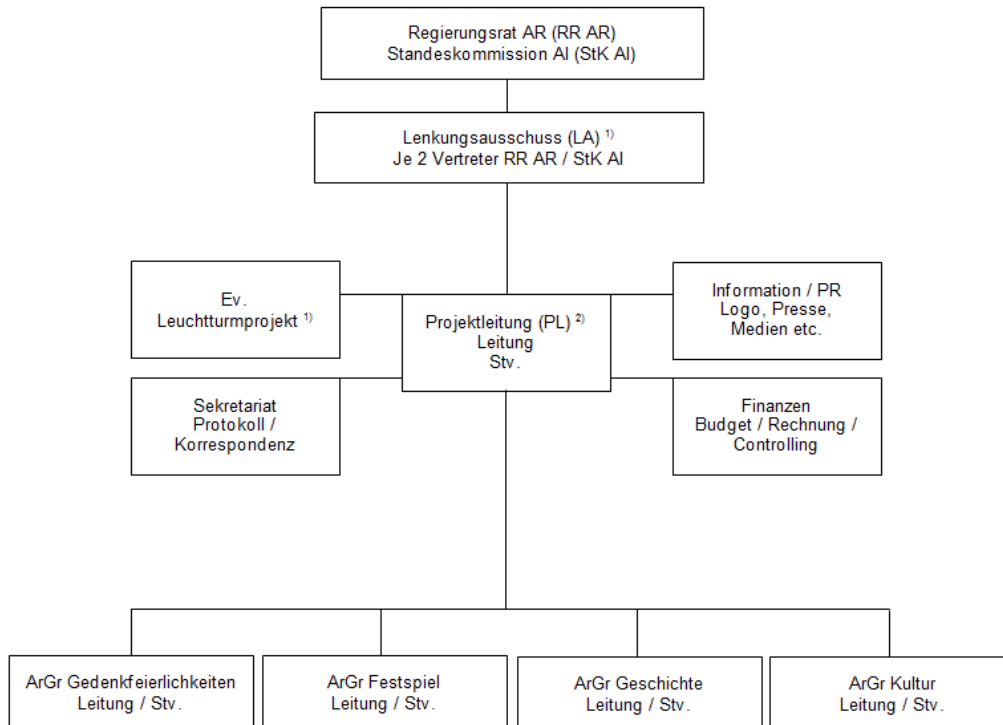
Regierungsrat AR (RR AR)
Standeskommission AI (StK AI)

Lenkungsausschuss (LA) $^{1)}$
Je 2 Vertreter RR AR / StK AI

Ev.
Leuchtturmprojekt $^{1)}$

Projektleitung (PL) $^{2)}$
Leitung
Stv.

Information / PR
Logo, Presse,
Medien etc.

Sekretariat
Protokoll /
Korrespondenz

Finanzen
Budget / Rechnung /
Controlling

ArGr Gedenkfeierlichkeiten
Leitung / Stv.

ArGr Festspiel
Leitung / Stv.

ArGr Geschichte
Leitung / Stv.

ArGr Kultur
Leitung / Stv.